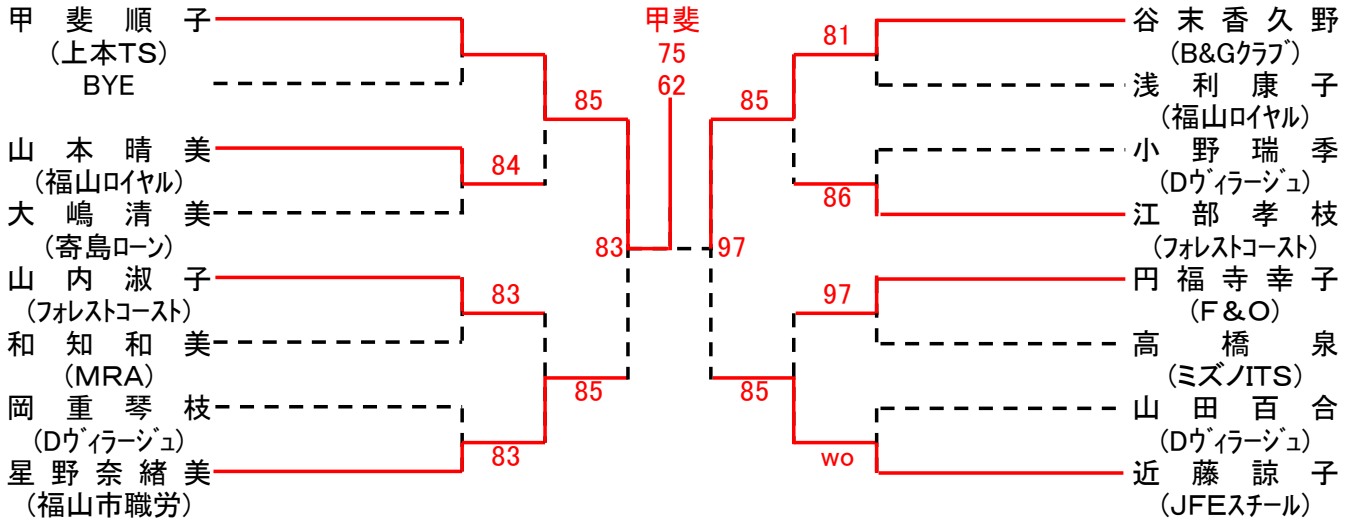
甲斐順子
(上本TS)
BYE
山本晴美
(福山ロイヤル)
大嶋清美
(寄島ローン)
山内淑子
(フォレストコースト)
和知和美
(MRA)
岡重琴枝
(Dヴィラージュ)
星野奈緒美
(福山市職労)

85
84
83
85
83
83

甲斐
75
62

97

85
81
86
97
85
wo

谷末香久野
(B&Gクラブ)
浅利康子
(福山ロイヤル)
小野瑞季
(Dヴィラージュ)
江部孝枝
(フォレストコースト)
円福寺幸子
(F&O)
高橋泉
(ミズノITS)
山田百合
(Dヴィラージュ)
近藤諒子
(JFEスチール)